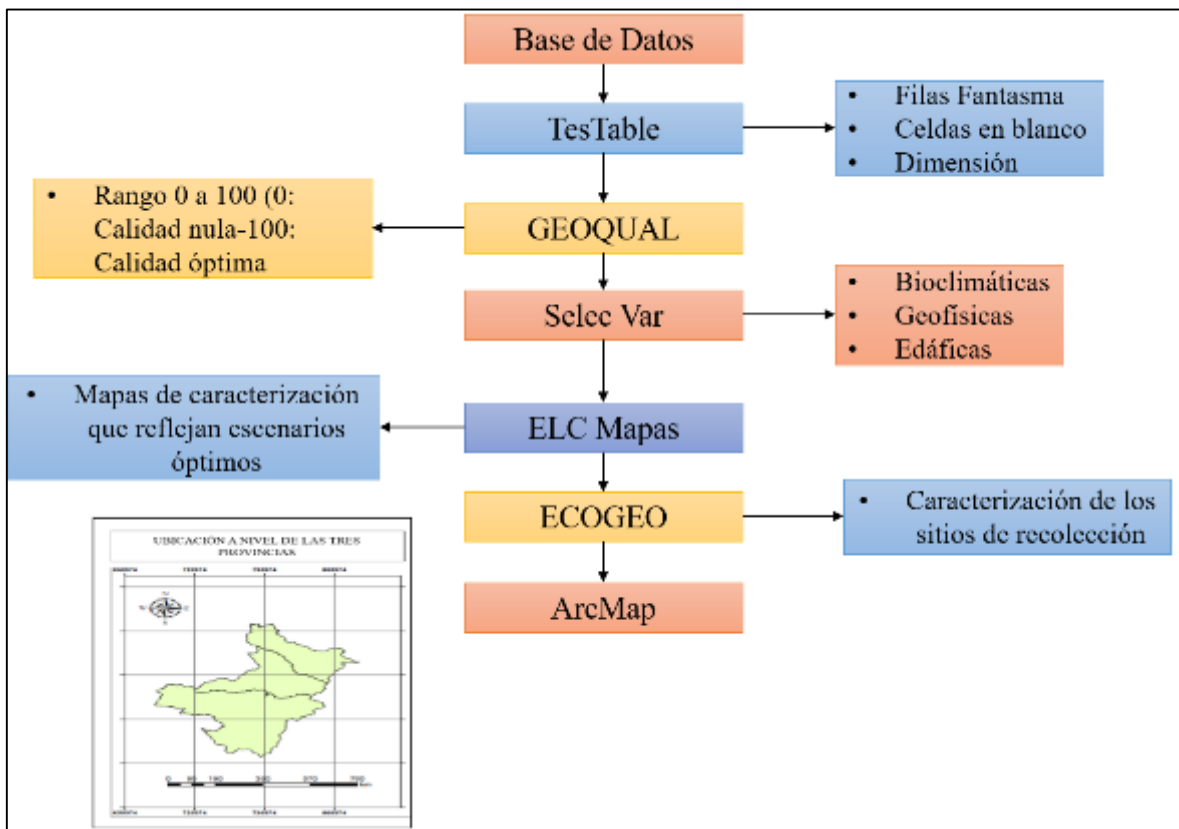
Base de Datos

TesTable

- Filas Fantasma
- Celdas en blanco
- Dimensión

- Rango 0 a 100 (0: Calidad nula-100: Calidad óptima

GEOQUAL

Selec Var

- Bioclimáticas
- Geofísicas
- Edáficas

- Mapas de caracterización que reflejan escenarios óptimos

ELC Mapas

ECOGEO

- Caracterización de los sitios de recolección

ArcMap

UBICACIÓN A NIVEL DE LAS TRES PROVINCIAS

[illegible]